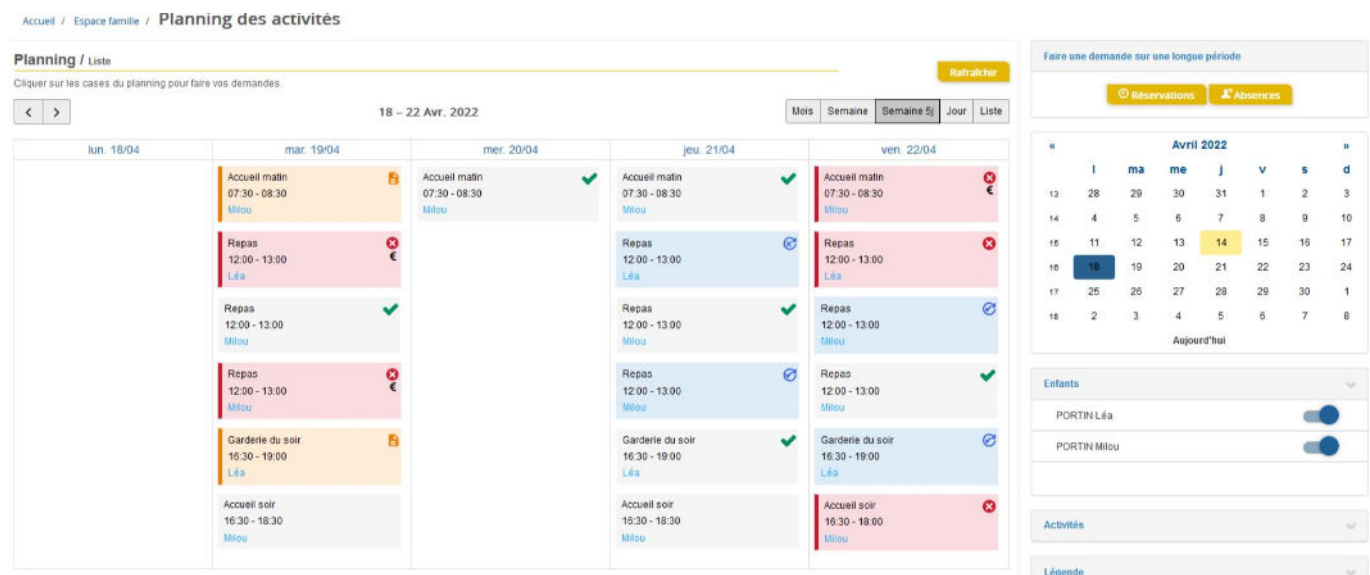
Accueil / Espace famille / Planning des activités

Planning / Liste

Cliquer sur les cases du planning pour faire vos demandes.

Rafraîchir

< >

18 – 22 Avr. 2022

Mois | Semaine | Semaine 5j | Jour | Liste

| lun. 18/04 | mar. 19/04 | mer. 20/04 | jeu. 21/04 | ven. 22/04 |
|---|---|---|---|---|
| | Accueil matin 07:30 - 08:30 Milou | Accueil matin 07:30 - 08:30 Milou | Accueil matin 07:30 - 08:30 Milou | Accueil matin 07:30 - 08:30 Milou € |
| | Repas 12:00 - 13:00 Léa € | | Repas 12:00 - 13:00 Léa | Repas 12:00 - 13:00 Léa |
| | Repas 12:00 - 13:00 Milou | | Repas 12:00 - 13:00 Milou | Repas 12:00 - 13:00 Milou |
| | Repas 12:00 - 13:00 Milou € | | Repas 12:00 - 13:00 Milou | Repas 12:00 - 13:00 Milou |
| | Garderie du soir 16:30 - 19:00 Léa | | Garderie du soir 16:30 - 19:00 Léa | Garderie du soir 16:30 - 19:00 Léa |
| | Accueil soir 16:30 - 18:30 Milou | | Accueil soir 16:30 - 18:30 Milou | Accueil soir 16:30 - 18:00 Léa |

Faire une demande sur une longue période

Réservations | Absences

« Avril 2022 »

| | l | ma | me | j | v | s | d |
|---|---|---|---|---|---|---|---|
| 13 | 28 | 29 | 30 | 31 | 1 | 2 | 3 |
| 14 | 4 | 5 | 6 | 7 | 8 | 9 | 10 |
| 15 | 11 | 12 | 13 | 14 | 15 | 16 | 17 |
| 16 | 18 | 19 | 20 | 21 | 22 | 23 | 24 |
| 17 | 25 | 26 | 27 | 28 | 29 | 30 | 1 |
| 18 | 2 | 3 | 4 | 5 | 6 | 7 | 8 |

Aujourd'hui

Enfants

PORTIN Léa

PORTIN Milou

Activités

Légende